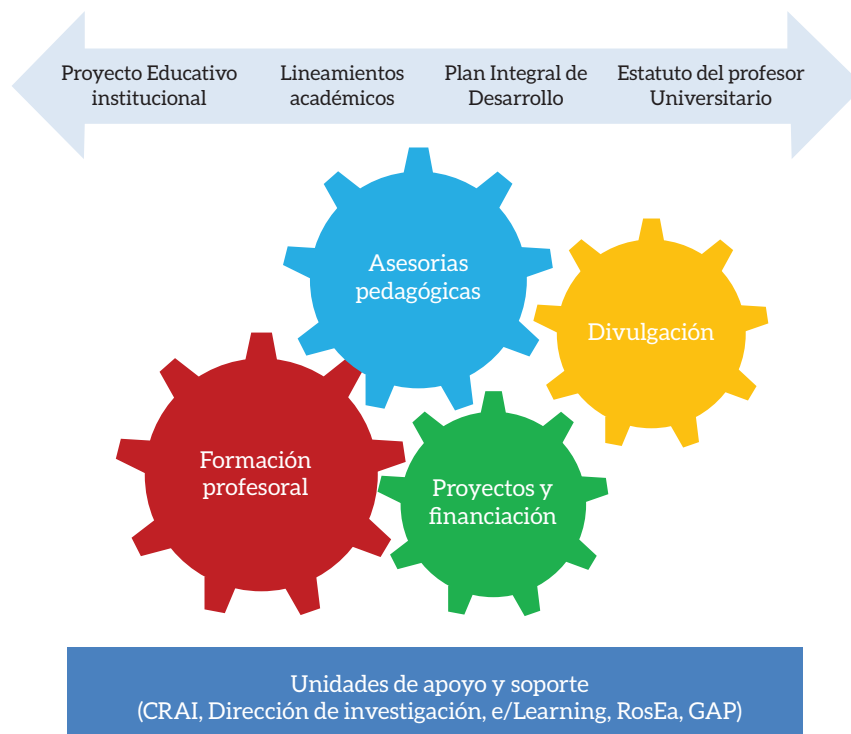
Proyecto Educativo institucional

Lineamientos académicos

Plan Integral de Desarrollo

Estatuto del profesor Universitario

Asesorias pedagógicas

Divulgación

Formación profesoral

Proyectos y financiación

Unidades de apoyo y soporte
(CRAI, Dirección de investigación, e/Learning, RosEa, GAP)